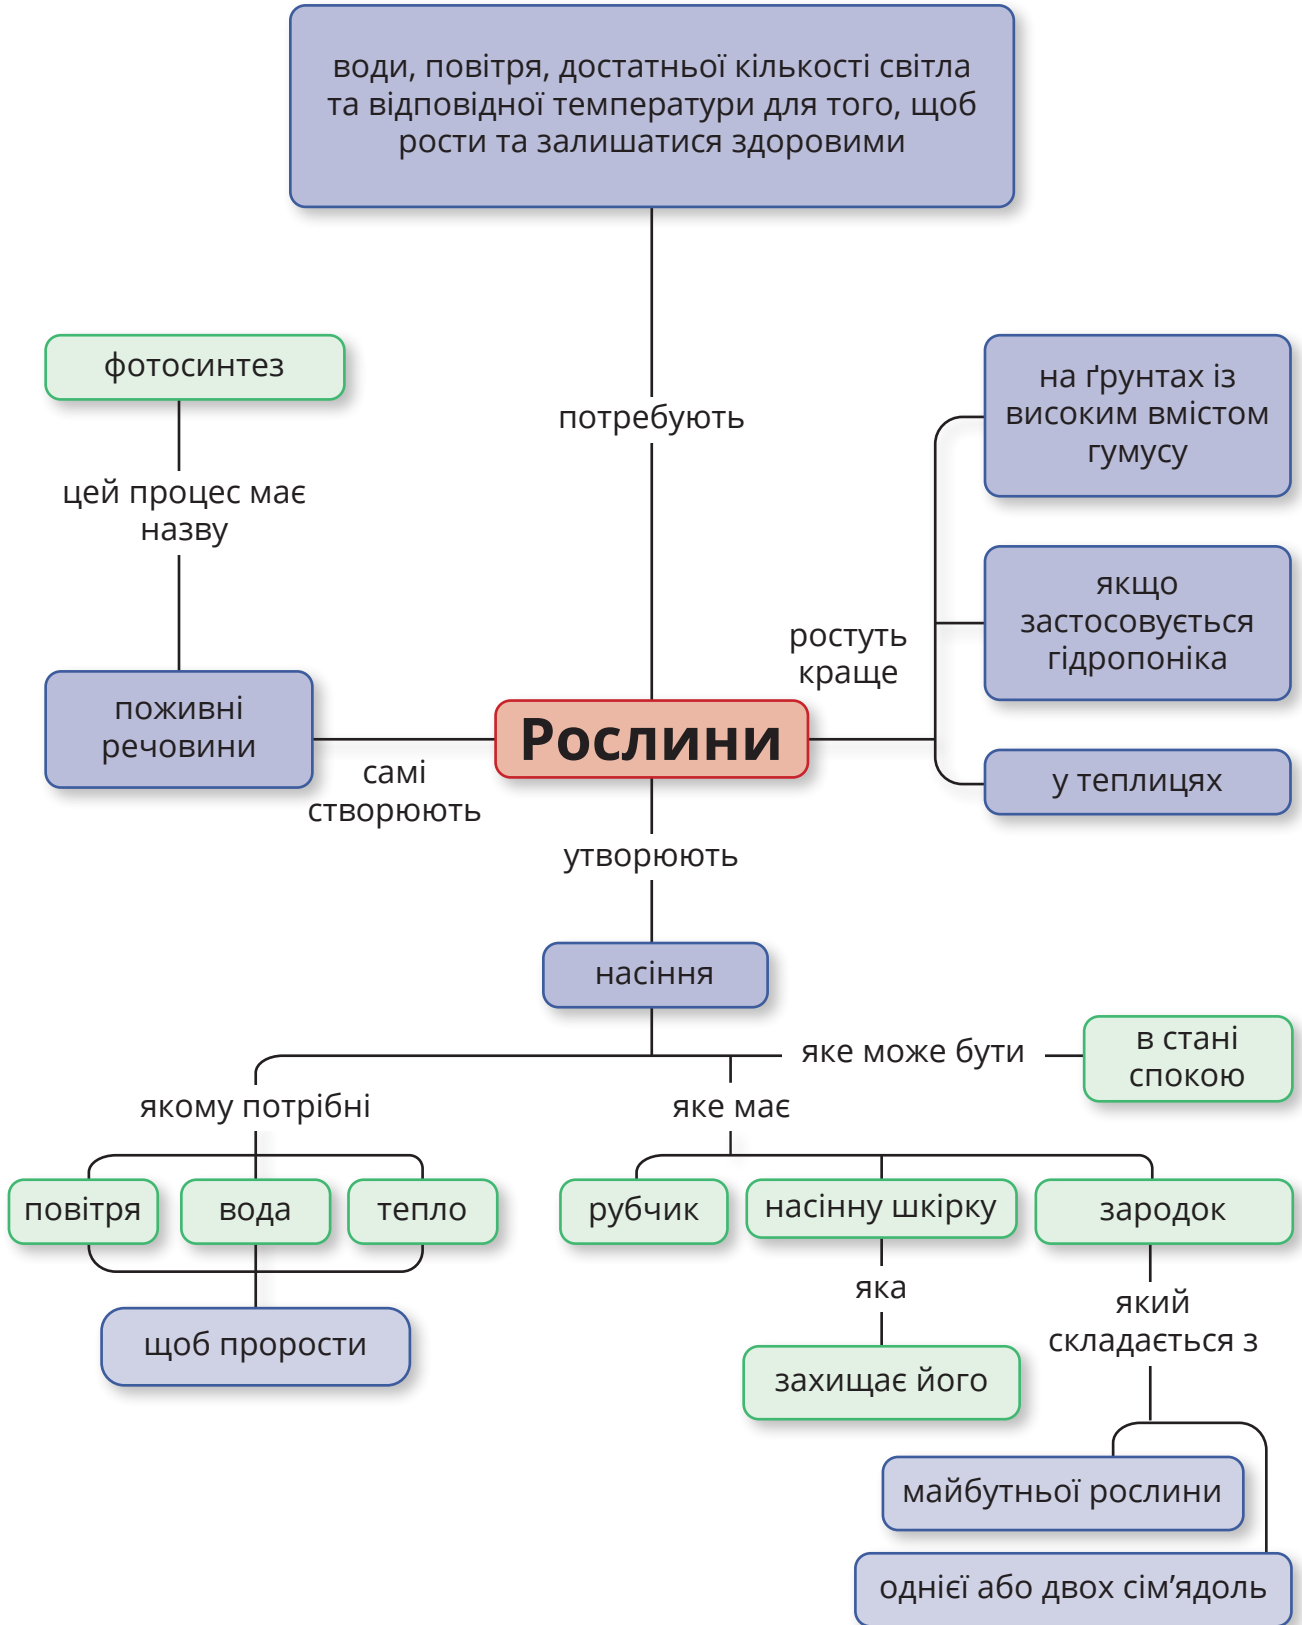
води, повітря, достатньої кількості світла та відповідної температури для того, щоб рости та залишатися здоровими

потребують

фотосинтез

цей процес має назву

поживні речовини

самі створюють

Рослини

ростуть краще

на ґрунтах із високим вмістом гумусу

якщо застосовується гідропоніка

у теплицях

утворюють

насіння

яке може бути

в стані спокою

якому потрібні

яке має

повітря

вода

тепло

щоб прорости

рубчик

насінну шкірку

яка

захищає його

зародок

який складається з

майбутньої рослини

однієї або двох сім’ядоль